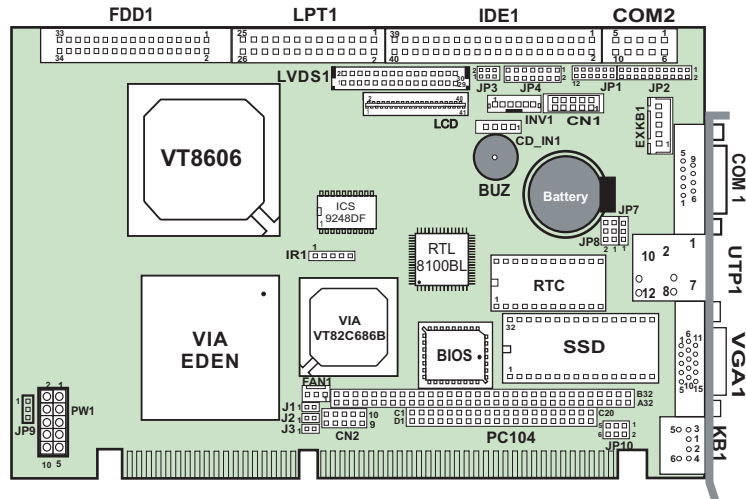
FDD1
LPT1
IDE1
COM2
33 1
34 2
25 1
26 2
39 1
40 2
5 1
10 6
LVDS1
JP3
JP4
JP1
JP2
12 1
INV1
CN1
LCD
EXKB1
CD_IN1
VT8606
ICS 9248DF
BUZ
Battery
COM 1
5 9 1 6
JP7
JP8
2 1
IR1
RTL 8100BL
UTP1
1 2 10
7 8 12
RTC
VIA EDEN
VIA VT82C686B
32
BIOS
SSD
VGA1
6 11 1 5 10 15
FAN1
J1
J2
J3
CN2
10 9
B32 A32
C1 D1
C20
PC104
JP10
6 2 1
5 3 1 2 6 4
KB1
2 1
JP9
PW1
10 5
1